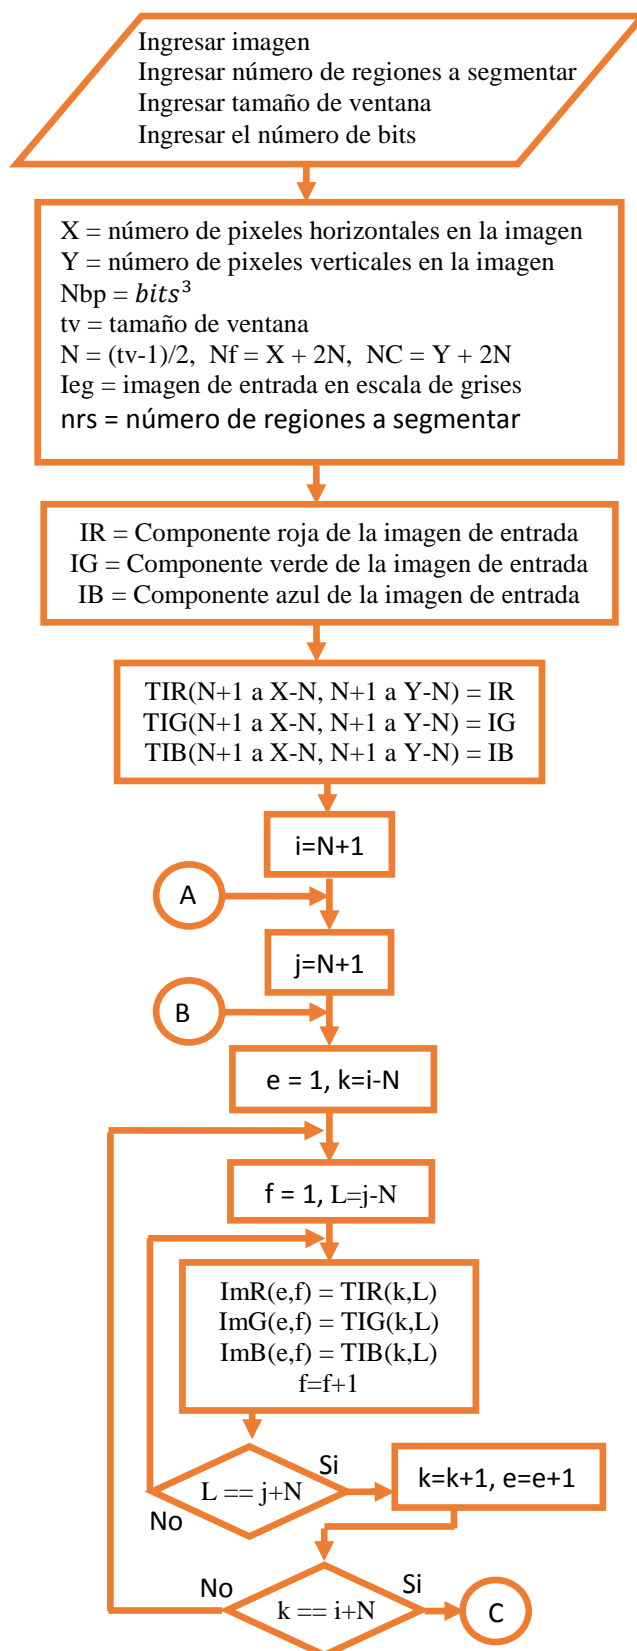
Ingresar imagen
Ingresar número de regiones a segmentar
Ingresar tamaño de ventana
Ingresar el número de bits

X = número de pixeles horizontales en la imagen
Y = número de pixeles verticales en la imagen
Nbp = $bits^3$
tv = tamaño de ventana
N = (tv-1)/2, Nf = X + 2N, NC = Y + 2N
Ieg = imagen de entrada en escala de grises
nrs = número de regiones a segmentar

IR = Componente roja de la imagen de entrada
IG = Componente verde de la imagen de entrada
IB = Componente azul de la imagen de entrada

TIR(N+1 a X-N, N+1 a Y-N) = IR
TIG(N+1 a X-N, N+1 a Y-N) = IG
TIB(N+1 a X-N, N+1 a Y-N) = IB

i=N+1

A

j=N+1

B

e = 1, k=i-N

f = 1, L=j-N

ImR(e,f) = TIR(k,L)
ImG(e,f) = TIG(k,L)
ImB(e,f) = TIB(k,L)
f=f+1

L == j+N

Si

No

k=k+1, e=e+1

No

k == i+N

Si

C